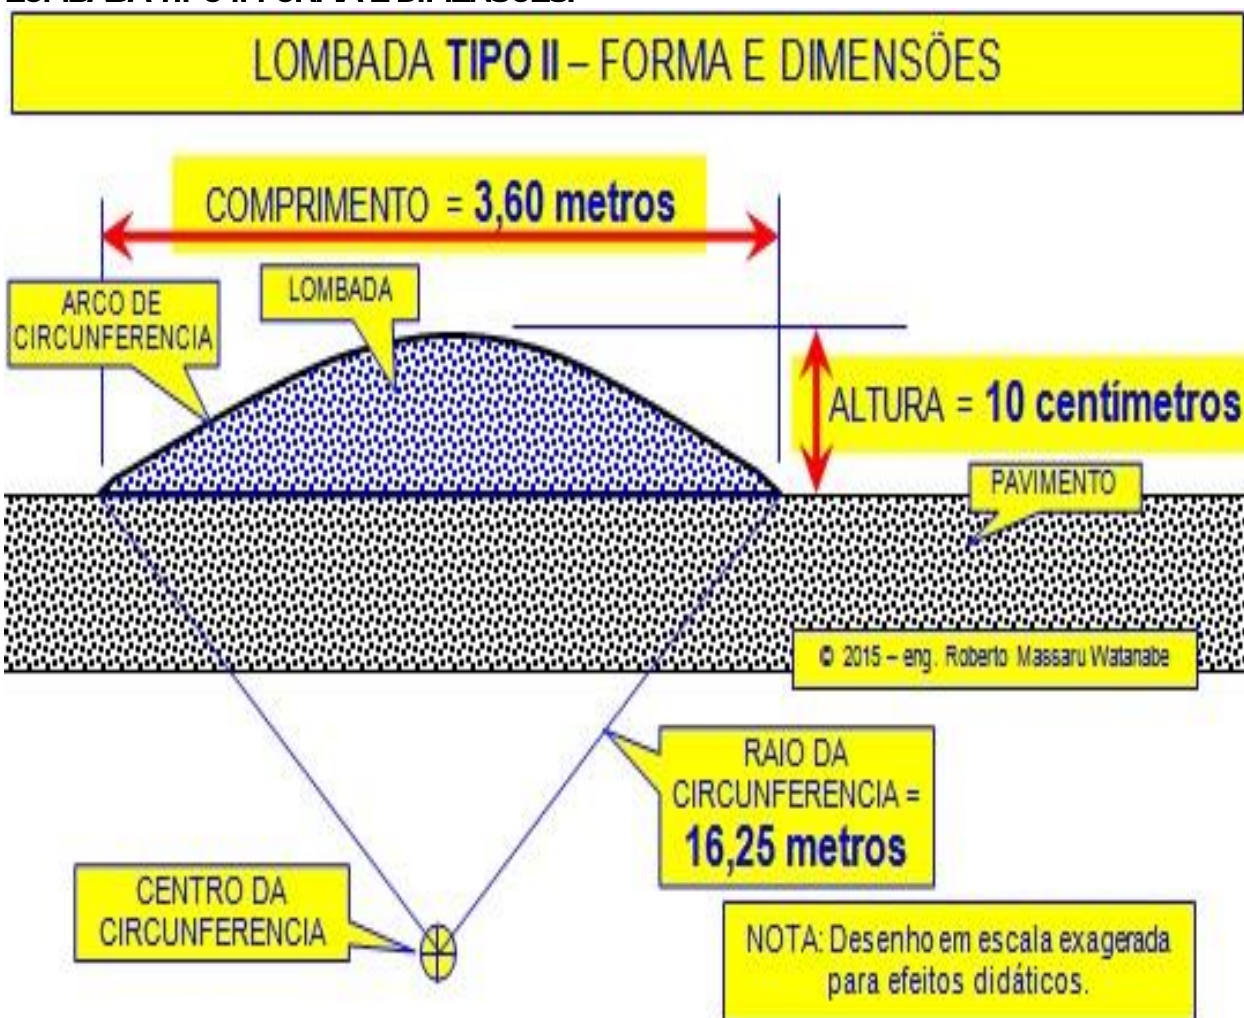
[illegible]

LOMBADA TIPO II – FORMA E DIMENSÕES

COMPRIMENTO = 3,60 metros

ARCO DE CIRCUNFERENCIA

LOMBADA

ALTURA = 10 centímetros

PAVIMENTO

© 2015 – eng. Roberto Massaru Watanabe

RAIO DA CIRCUNFERENCIA = 16,25 metros

CENTRO DA CIRCUNFERENCIA

NOTA: Desenho em escala exagerada para efeitos didáticos.